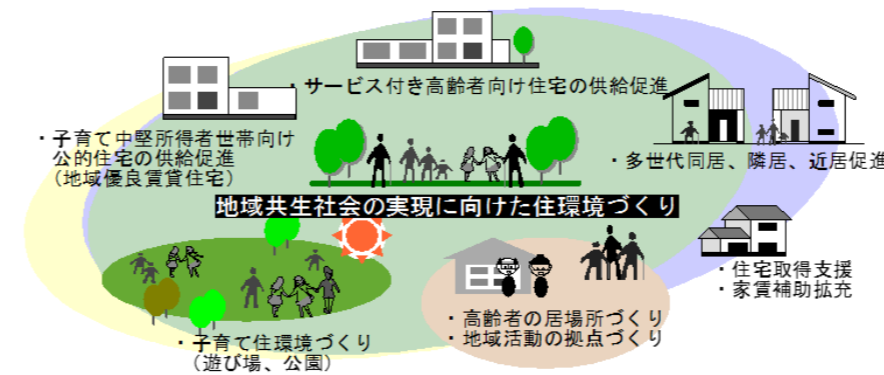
・サービス付き高齢者向け住宅の供給促進

・子育て中堅所得者世帯向け公的住宅の供給促進（地域優良賃貸住宅）

・多世代同居、隣居、近居促進

地域共生社会の実現に向けた住環境づくり

・住宅取得支援
・家賃補助拡充

・高齢者の居場所づくり
・地域活動の拠点づくり

・子育て住環境づくり（遊び場、公園）